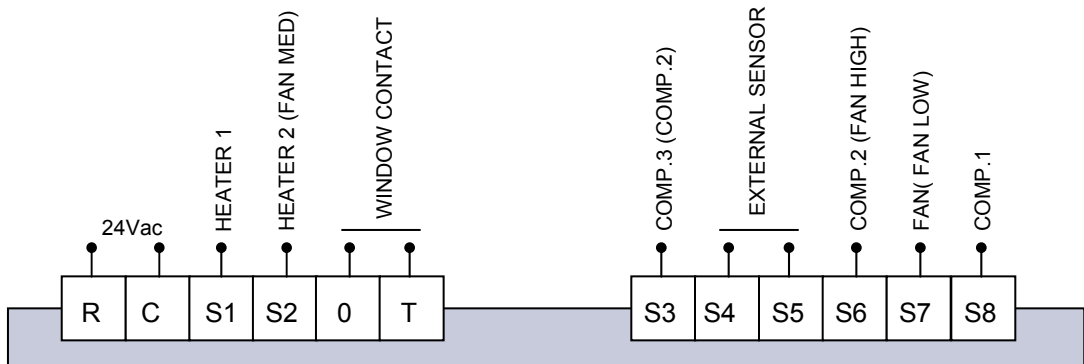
24Vac

HEATER 1

HEATER 2 (FAN MED)

WINDOW CONTACT

COMP.3 (COMP.2)

EXTERNAL SENSOR

COMP.2 (FAN HIGH)

FAN( FAN LOW)

COMP.1

| R | C | S1 | S2 | 0 | T |
|---|---|---|---|---|---|

| S3 | S4 | S5 | S6 | S7 | S8 |
|---|---|---|---|---|---|